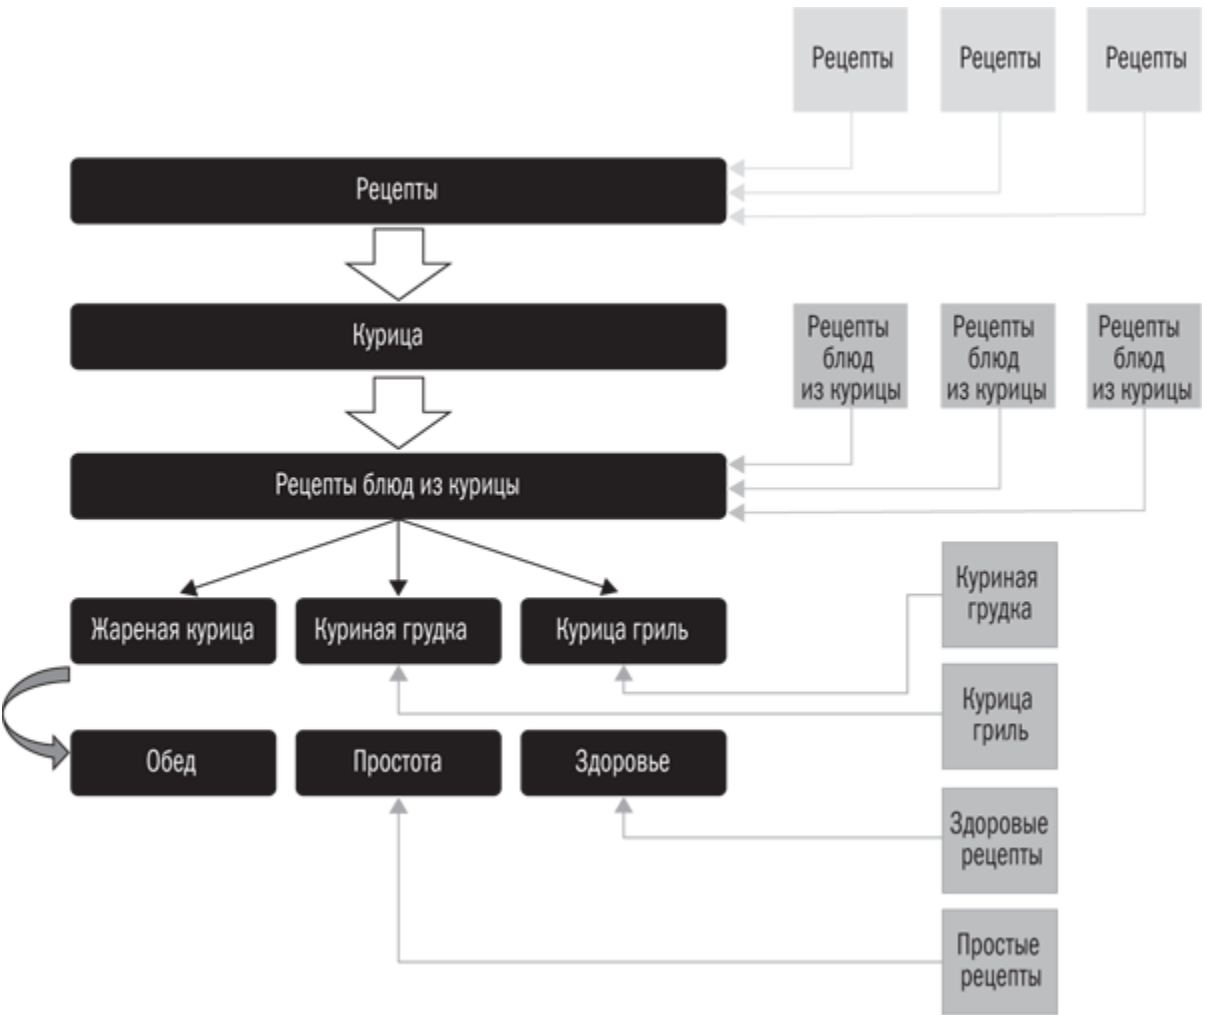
Рецепты Рецепты Рецепты

Рецепты

Курица

Рецепты блюд из курицы

Рецепты блюд из курицы

Рецепты блюд из курицы

Рецепты блюд из курицы

Жареная курица

Куриная грудка

Курица гриль

Куриная грудка

Курица гриль

Обед

Простота

Здоровье

Здоровые рецепты

Простые рецепты